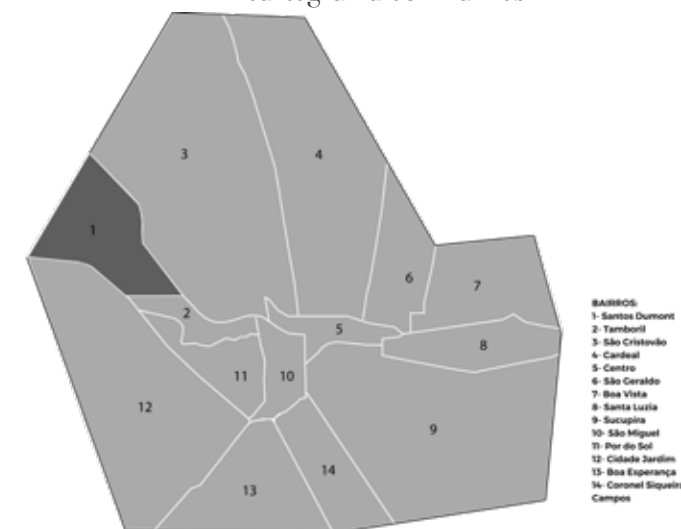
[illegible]

3

4

1

6

7

2

5

8

11

10

12

9

14

13

BAIRROS:
1- Santos Dumont
2- Tamboril
3- São Cristovão
4- Cardeal
5- Centro
6- São Geraldo
7- Boa Vista
8- Santa Luzia
9- Sucupira
10- São Miguel
11- Por do Sol
12- Cidade Jardim
13- Boa Esperança
14- Coronel Siqueira Campos